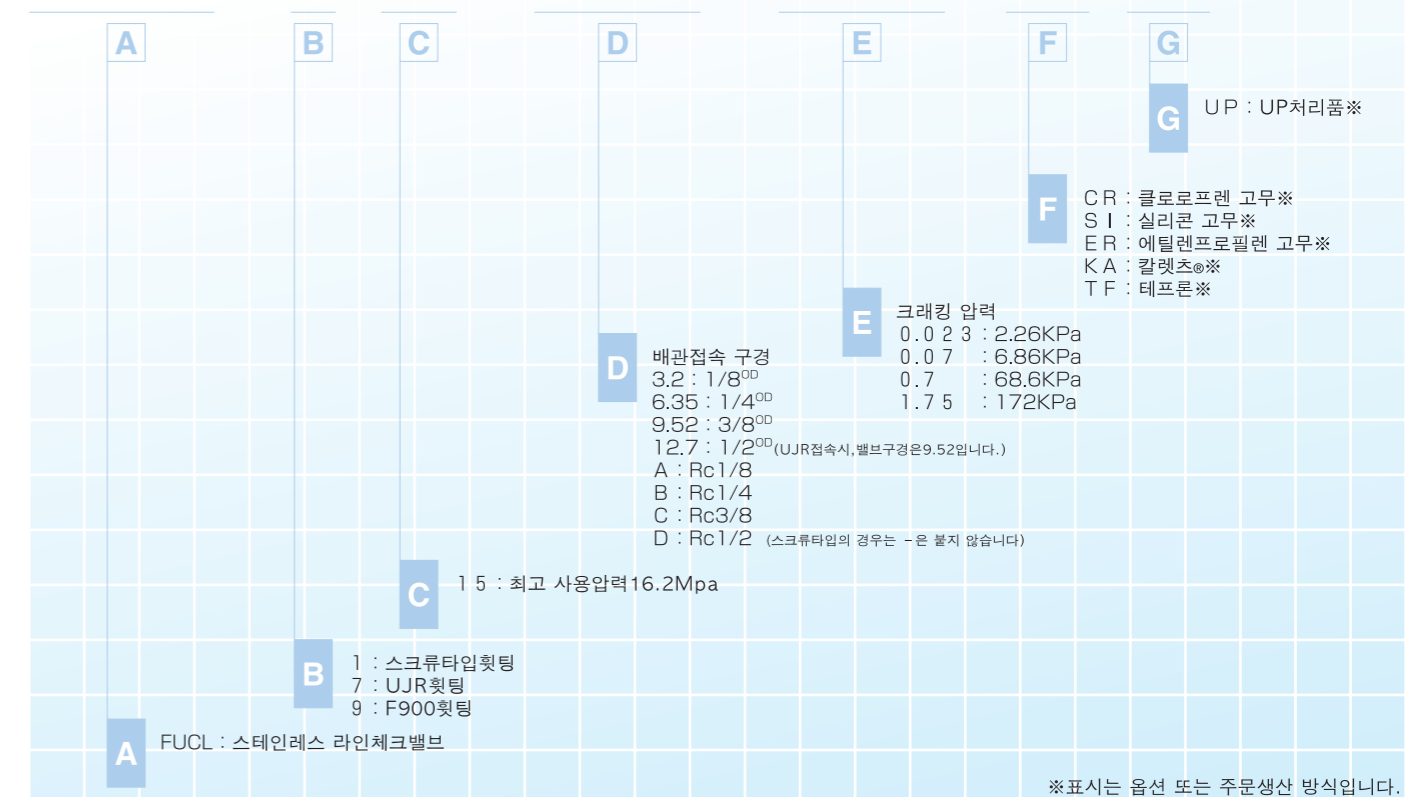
A B C D E F G

G UP : UP처리품※

F CR : 클로로프렌 고무※
SI : 실리콘 고무※
ER : 에틸렌프로필렌 고무※
KA : 칼렛츠®※
TF : 테프론※

E 크래킹 압력
0.023 : 2.26KPa
0.07 : 6.86KPa
0.7 : 68.6KPa
1.75 : 172KPa

D 배관접속 구경
3.2 : 1/8$^{OD}$
6.35 : 1/4$^{OD}$
9.52 : 3/8$^{OD}$
12.7 : 1/2$^{OD}$(UJR접속시,밸브구경은9.52입니다.)
A : Rc1/8
B : Rc1/4
C : Rc3/8
D : Rc1/2 (스크류타입의 경우는 -은 붙지 않습니다)

C 15 : 최고 사용압력16.2Mpa

B 1 : 스크류타입휫팅
7 : UJR휫팅
9 : F900휫팅

A FUCL : 스테인레스 라인체크밸브

※표시는 옵션 또는 주문생산 방식입니다.